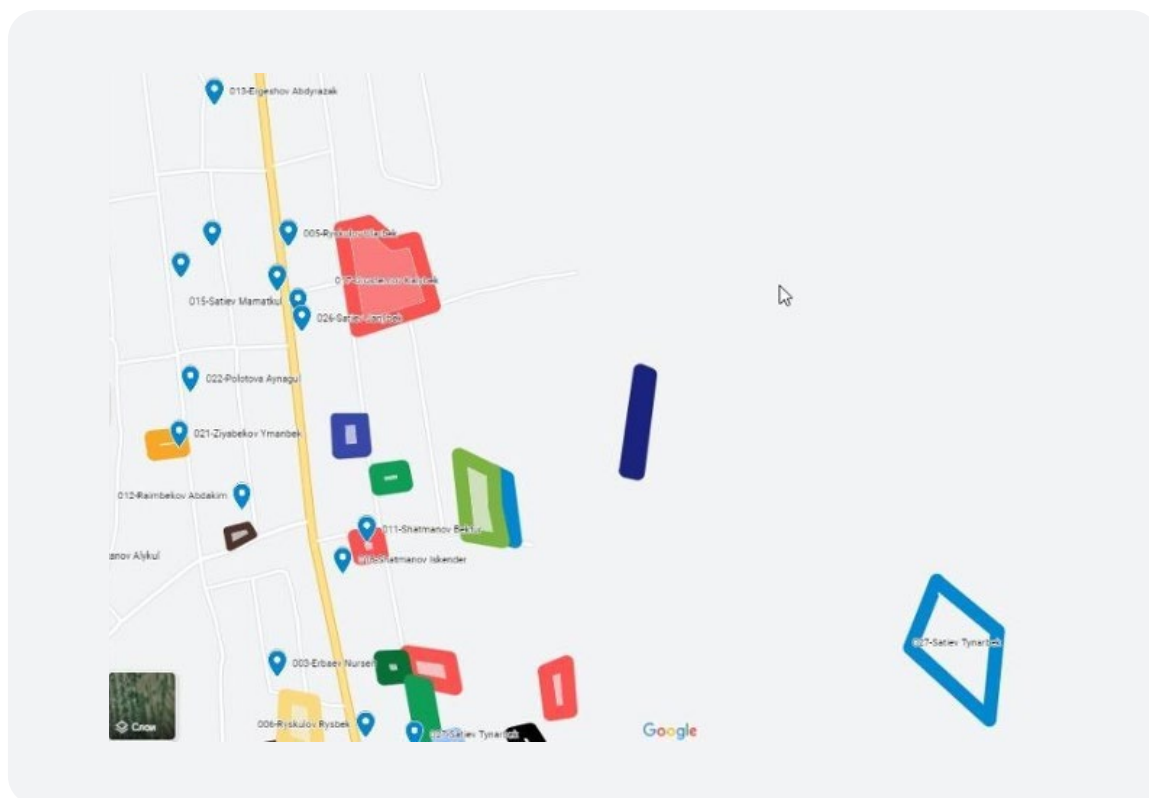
013-Ergeshov Abdyrazak

005-Ryskulov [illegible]

0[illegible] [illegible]

015-Satiev Mamatkul

026-Satiev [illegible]

022-Polotova Aynagul

021-Ziyabekov Ymanbek

012-Raimbekov Abdakim

011-Shatmanov Bek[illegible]

anov Alykul

0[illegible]-Shatmanov Iskender

027-Satiev Tynar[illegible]

003-Erbaev Nurser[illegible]

006-Ryskulov Rysbek

0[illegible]-Satiev Tynar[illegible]

Слои

Google